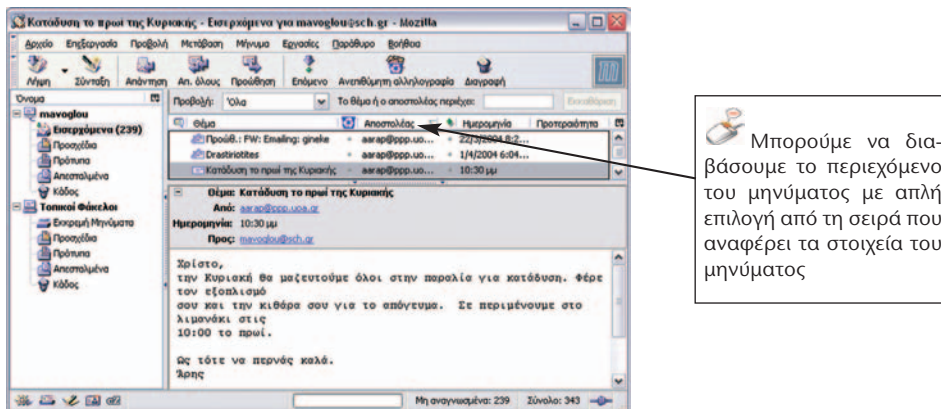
Κατάδυση το πρωί της Κυριακής - Εισερχόμενα για mavoglou@sch.gr - Mozilla

Αρχείο Επεξεργασία Προβολή Μετάβαση Μήνυμα Εργασίες Παράθυρο Βοήθεια

Λήψη Σύνταξη Απάντηση Απ. όλους Προώθηση Επόμενο Ανεπιθύμητη αλληλογραφία Διαγραφή

Όνομα

mavoglou
Εισερχόμενα (239)
Προσχέδια
Πρότυπα
Απεσταλμένα
Κάδος
Τοπικοί Φάκελοι
Εκκρεμή Μηνύματα
Προσχέδια
Πρότυπα
Απεσταλμένα
Κάδος

Προβολή: Όλα
Το θέμα ή ο αποστολέας περιέχει:
Εκκαθάριση

| Θέμα | Αποστολέας | Ημερομηνία | Προτεραιότητα |
|---|---|---|---|
| Προώθ.: FW: Emailing: gineke | aarap@ppp.uo... | 22/3/2004 8:2... | |
| Drastiriotites | aarap@ppp.uo... | 1/4/2004 6:04... | |
| Κατάδυση το πρωί της Κυριακής | aarap@ppp.uo... | 10:30 μμ | |

Θέμα: Κατάδυση το πρωί της Κυριακής
Από: aarap@ppp.uoa.gr
Ημερομηνία: 10:30 μμ
Προς: mavoglou@sch.gr

Χρίστο,
την Κυριακή θα μαζευτούμε όλοι στην παραλία για κατάδυση. Φέρε τον εξοπλισμό
σου και την κιθάρα σου για το απόγευμα. Σε περιμένουμε στο λιμανάκι στις
10:00 το πρωί.

Ως τότε να περνάς καλά.
Άρης

Μη αναγνωσμένα: 239 Σύνολο: 343

Μπορούμε να διαβάσουμε το περιεχόμενο του μηνύματος με απλή επιλογή από τη σειρά που αναφέρει τα στοιχεία του μηνύματος